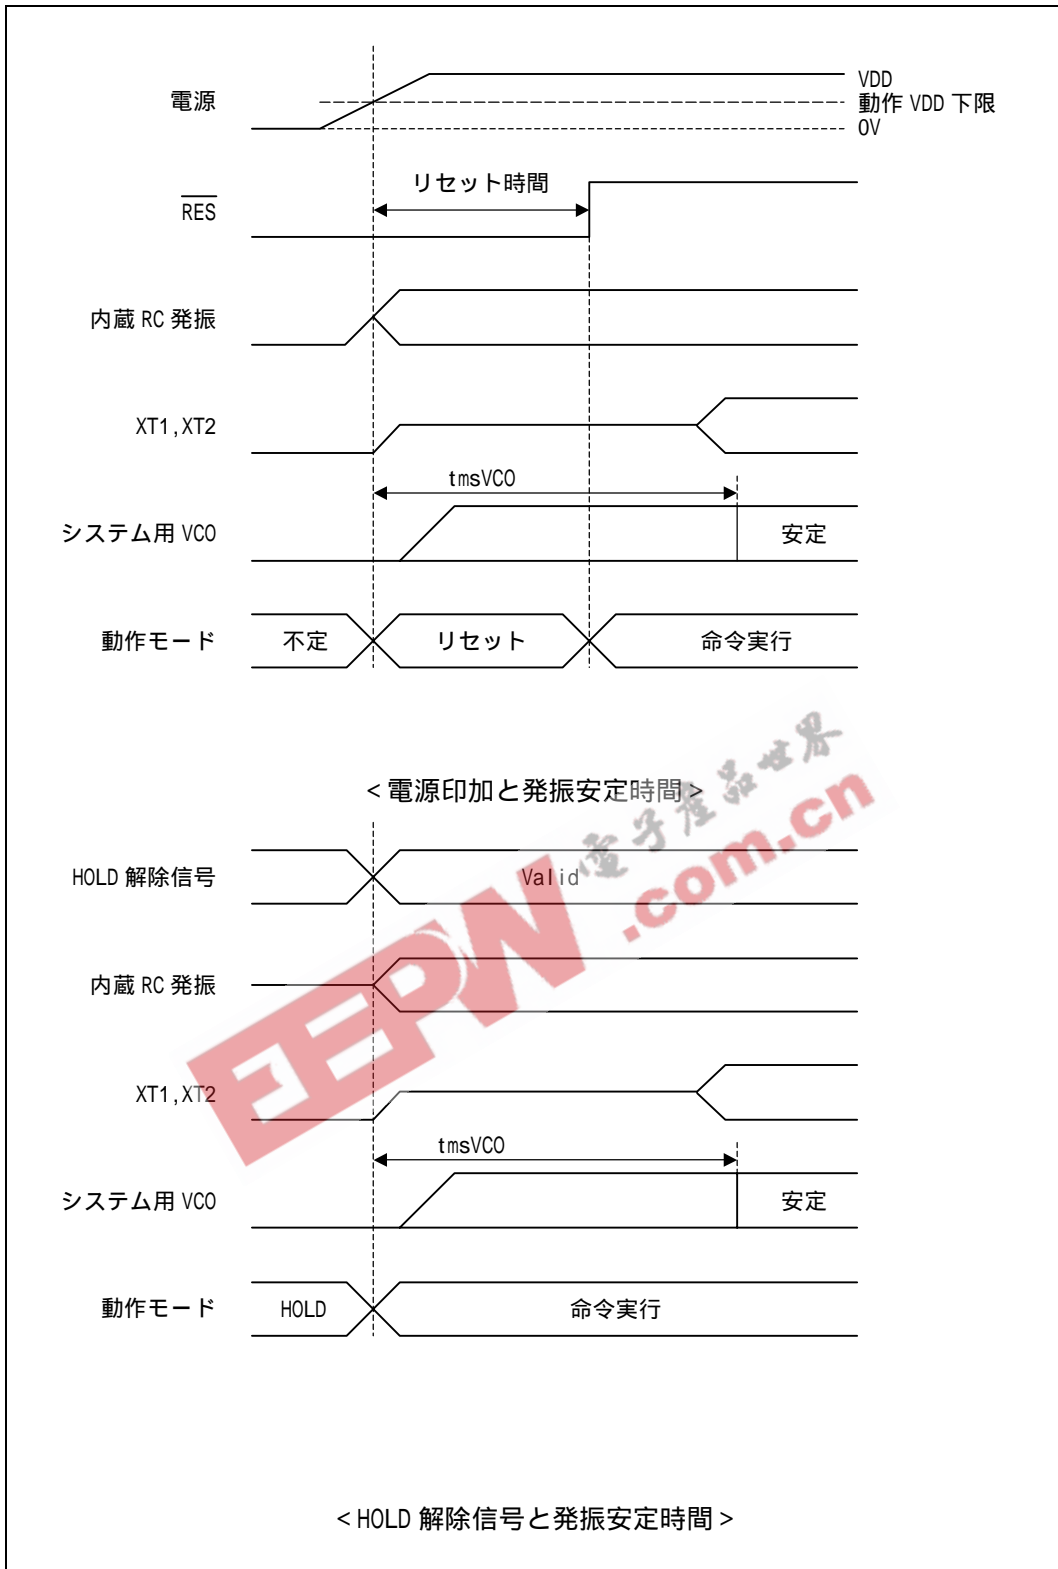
電源

VDD
動作 VDD 下限
0V

リセット時間

$\overline{RES}$

内蔵 RC 発振

XT1,XT2

tmsVCO

システム用 VCO

安定

動作モード

不定

リセット

命令実行

< 電源印加と発振安定時間 >

HOLD 解除信号

Valid

内蔵 RC 発振

XT1,XT2

tmsVCO

システム用 VCO

安定

動作モード

HOLD

命令実行

< HOLD 解除信号と発振安定時間 >

EEPW 電子產品世界 .com.cn